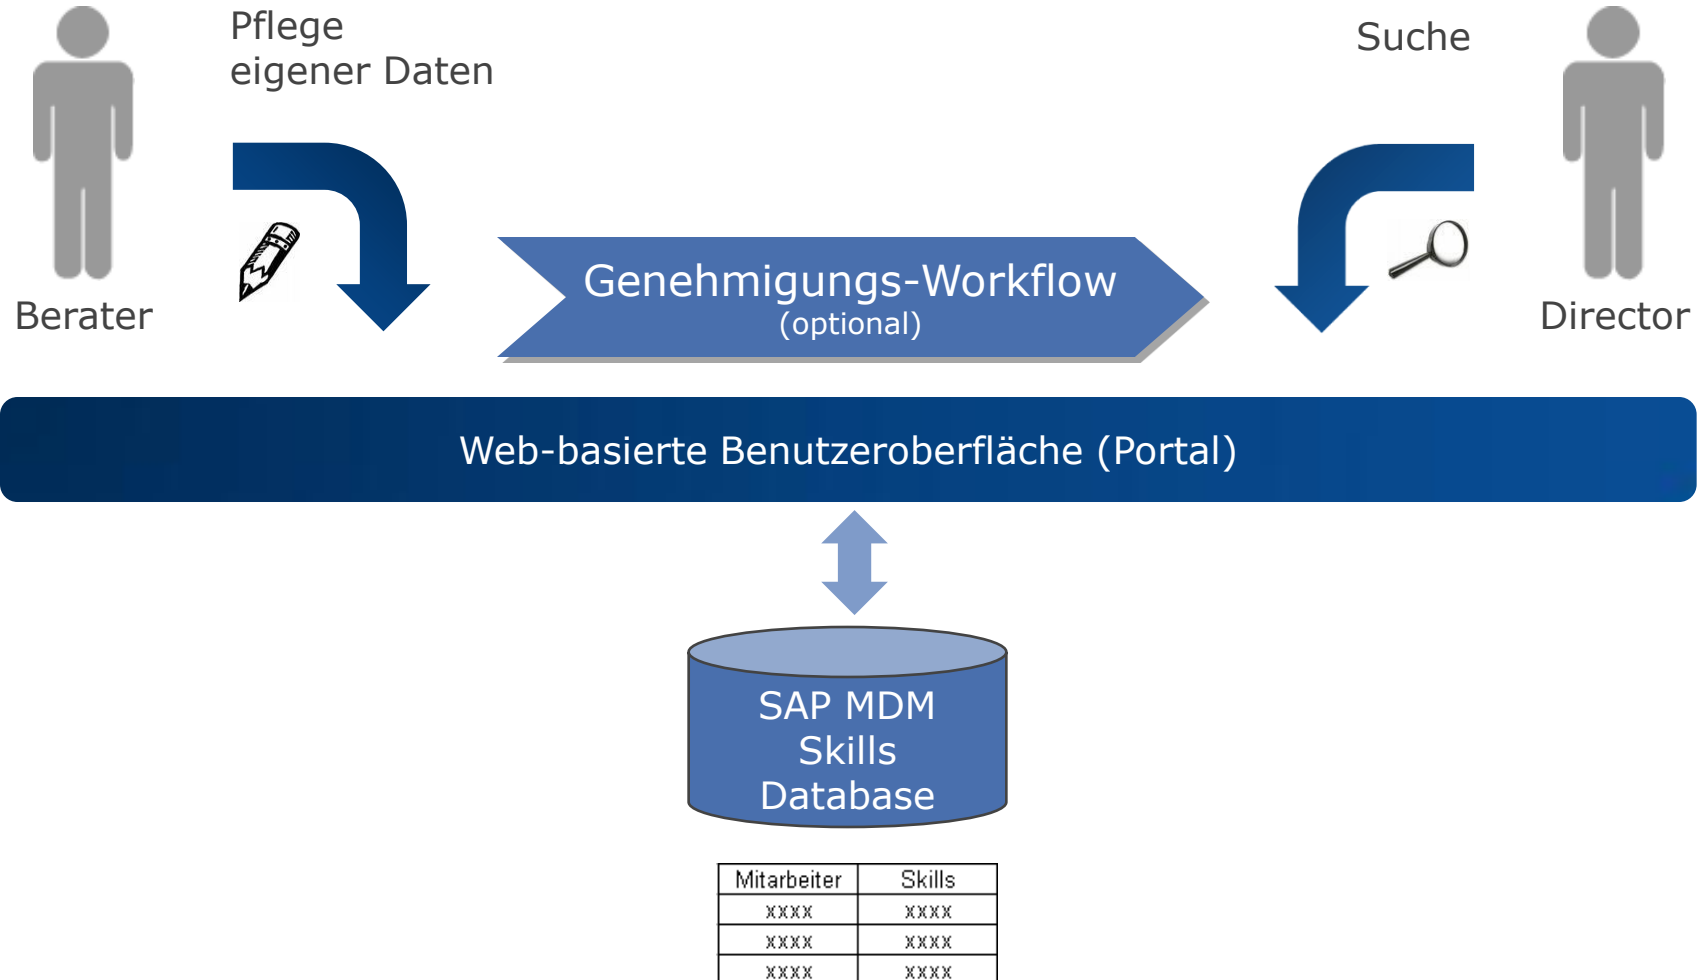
Pflege eigener Daten

Suche

Berater

Genehmigungs-Workflow
(optional)

Director

Web-basierte Benutzeroberfläche (Portal)

SAP MDM Skills Database

| Mitarbeiter | Skills |
|---|---|
| xxxx | xxxx |
| xxxx | xxxx |
| xxxx | xxxx |